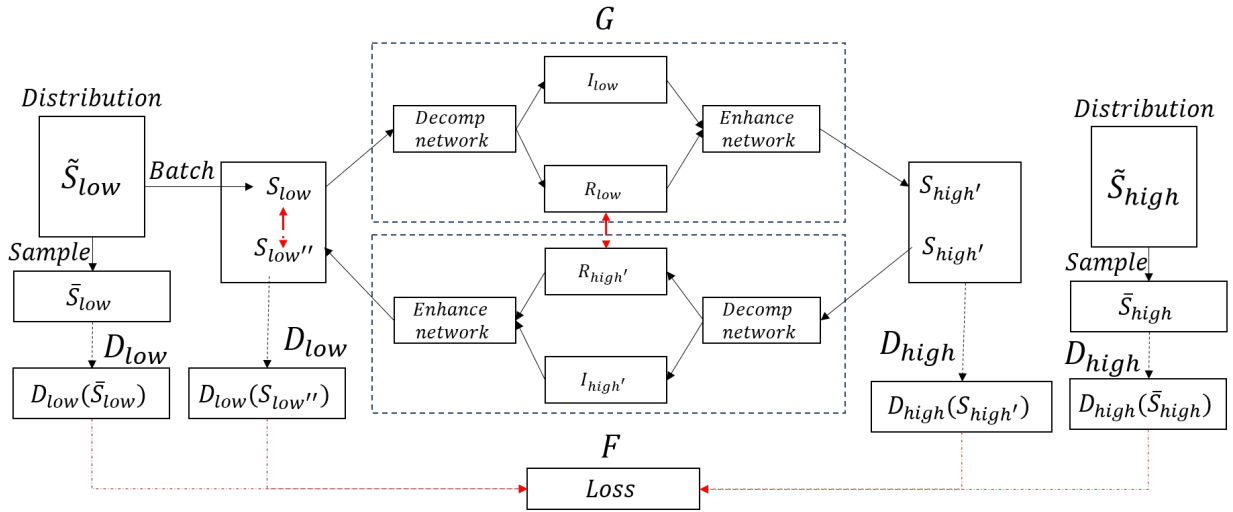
$G$

$Distribution$

$\tilde{S}_{low}$

$Batch$

$S_{low}$

$S_{low''}$

$Sample$

$\bar{S}_{low}$

$D_{low}$

$D_{low}(\bar{S}_{low})$

$D_{low}$

$D_{low}(S_{low''})$

$Decomp$ $network$

$I_{low}$

$R_{low}$

$Enhance$ $network$

$Enhance$ $network$

$R_{high'}$

$I_{high'}$

$Decomp$ $network$

$S_{high'}$

$S_{high'}$

$D_{high}$

$D_{high}(S_{high'})$

$Distribution$

$\tilde{S}_{high}$

$Sample$

$\bar{S}_{high}$

$D_{high}$

$D_{high}(\bar{S}_{high})$

$F$

$Loss$